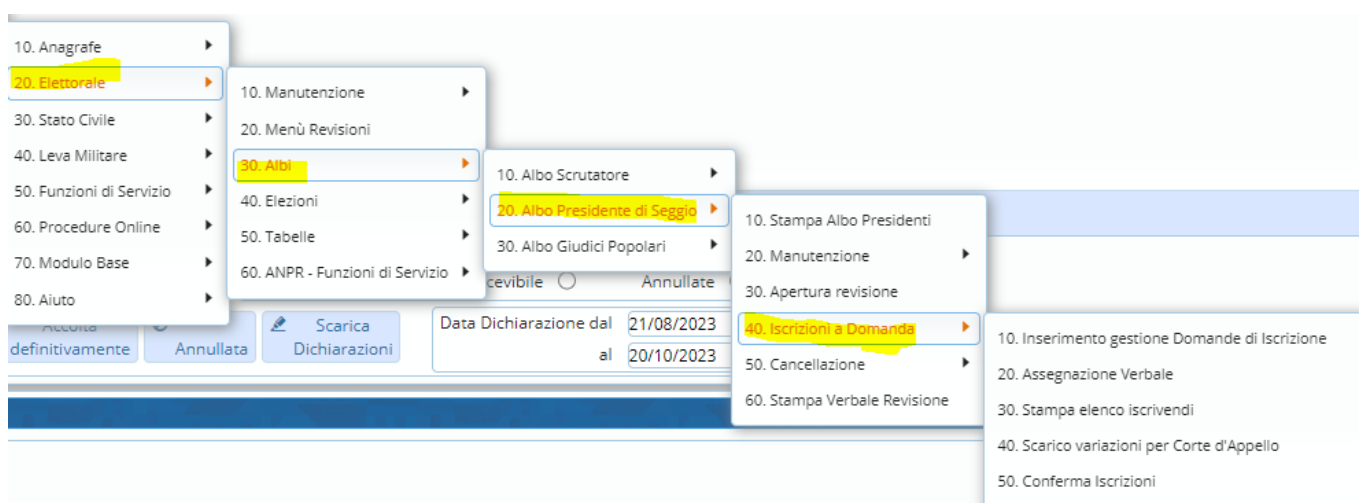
10. Anagrafe
20. Elettorale
30. Stato Civile
40. Leva Militare
50. Funzioni di Servizio
60. Procedure Online
70. Modulo Base
80. Aiuto

10. Manutenzione
20. Menù Revisioni
30. Albi
40. Elezioni
50. Tabelle
60. ANPR - Funzioni di Servizio

10. Albo Scrutatore
20. Albo Presidente di Seggio
30. Albo Giudici Popolari

10. Stampa Albo Presidenti
20. Manutenzione
30. Apertura revisione
40. Iscrizioni a Domanda
50. Cancellazione
60. Stampa Verbale Revisione

10. Inserimento gestione Domande di Iscrizione
20. Assegnazione Verbale
30. Stampa elenco iscrivendi
40. Scarico variazioni per Corte d'Appello
50. Conferma Iscrizioni

cevibile
Annullate
Accetta definitivamente
Annullata
Scarica Dichiarazioni
Data Dichiarazione dal 21/08/2023
al 20/10/2023